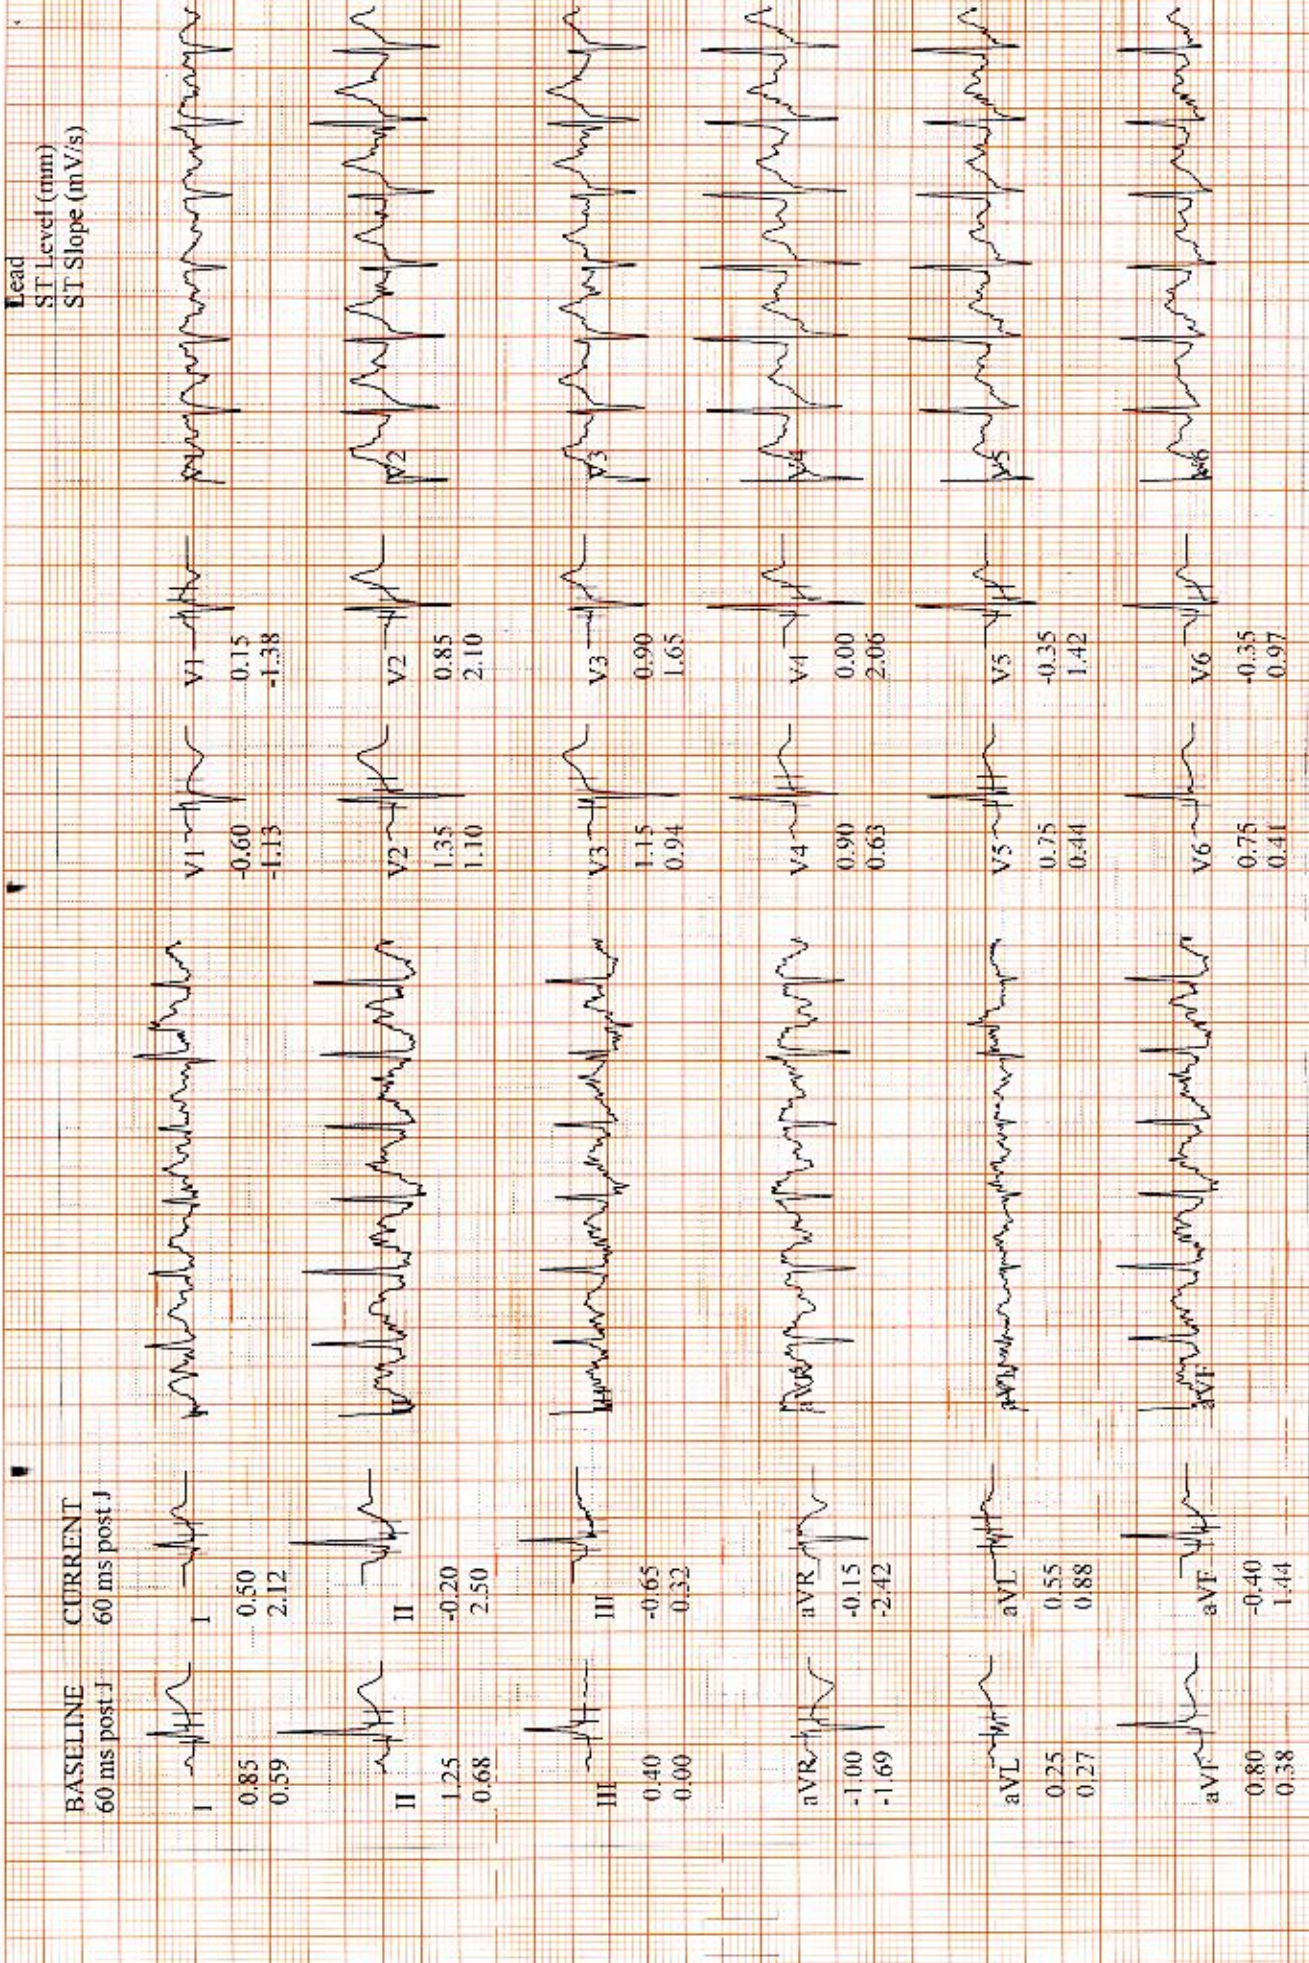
Lead
ST Level (mm)
ST Slope (mV/s)

BASELINE
60 ms post J

CURRENT
60 ms post J

I
0.85
0.59

I
0.50
2.12

II
1.25
0.68

II
-0.20
2.50

III
0.40
0.00

III
-0.65
0.32

aVR
-1.00
-1.69

aVR
-0.15
-2.42

aVL
0.25
0.27

aVL
0.55
0.88

aVF
0.80
0.38

aVF
-0.40
1.44

V1
-0.60
-1.13

V1
0.15
-1.38

V2
1.35
1.10

V2
0.85
2.10

V3
1.15
0.94

V3
0.90
1.65

V4
0.90
0.63

V4
0.00
2.06

V5
0.75
0.44

V5
-0.35
1.42

V6
0.75
0.41

V6
-0.35
0.97

II
aVR
aVL
aVF
V2
V3
V4
V5
V6